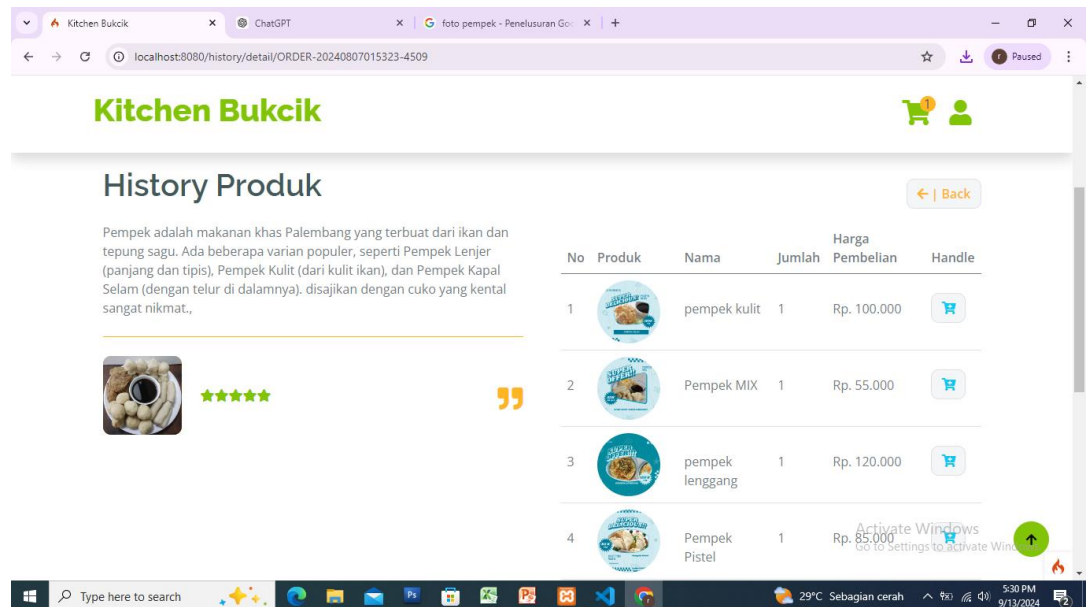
Kitchen Bukcik
ChatGPT
foto pempek - Penelusuran Go
localhost:8080/history/detail/ORDER-20240807015323-4509
Paused

Kitchen Bukcik

1

History Produk

← | Back

Pempek adalah makanan khas Palembang yang terbuat dari ikan dan tepung sagu. Ada beberapa varian populer, seperti Pempek Lenjer (panjang dan tipis), Pempek Kulit (dari kulit ikan), dan Pempek Kapal Selam (dengan telur di dalamnya). disajikan dengan cuko yang kental sangat nikmat.,

| No | Produk | Nama | Jumlah | Harga Pembelian | Handle |
|---|---|---|---|---|---|
| 1 | | pempek kulit | 1 | Rp. 100.000 | |
| 2 | | Pempek MIX | 1 | Rp. 55.000 | |
| 3 | | pempek lenggang | 1 | Rp. 120.000 | |
| 4 | | Pempek Pistel | 1 | Rp. 85.000 | |

Activate Windows
Go to Settings to activate Windows.

Type here to search
29°C Sebagian cerah
5:30 PM
9/13/2024
2